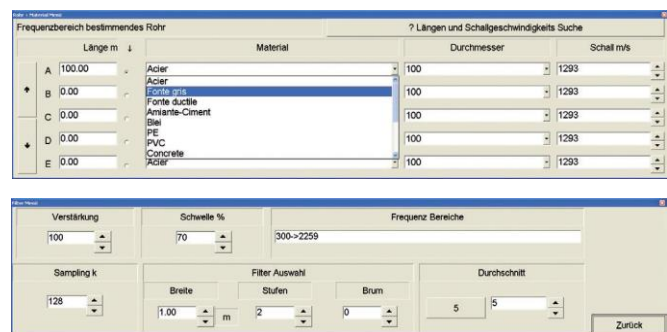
Rohr - Material Menü

Frequenzbereich bestimmendes Rohr

? Längen und Schallgeschwindigkeits Suche

| | Länge m ↓ | Material | Durchmesser | Schall m/s |
|---|---|---|---|---|
| A | 100.00 | Acier | 100 | 1293 |
| B | 0.00 | | 100 | 1293 |
| C | 0.00 | | 100 | 1293 |
| D | 0.00 | | 100 | 1293 |
| E | 0.00 | Acier | 100 | 1293 |

Acier
Fonte gris
Fonte ductile
Amiante-Ciment
Blei
PE
PVC
Concrete

Filter Menü

Verstärkung
100

Schwelle %
70

Frequenz Bereiche
300->2259

Sampling k
128

Filter Auswahl
Breite
1.00 m
Stufen
2
Brum
0

Durchschnitt
5
5

Zurück